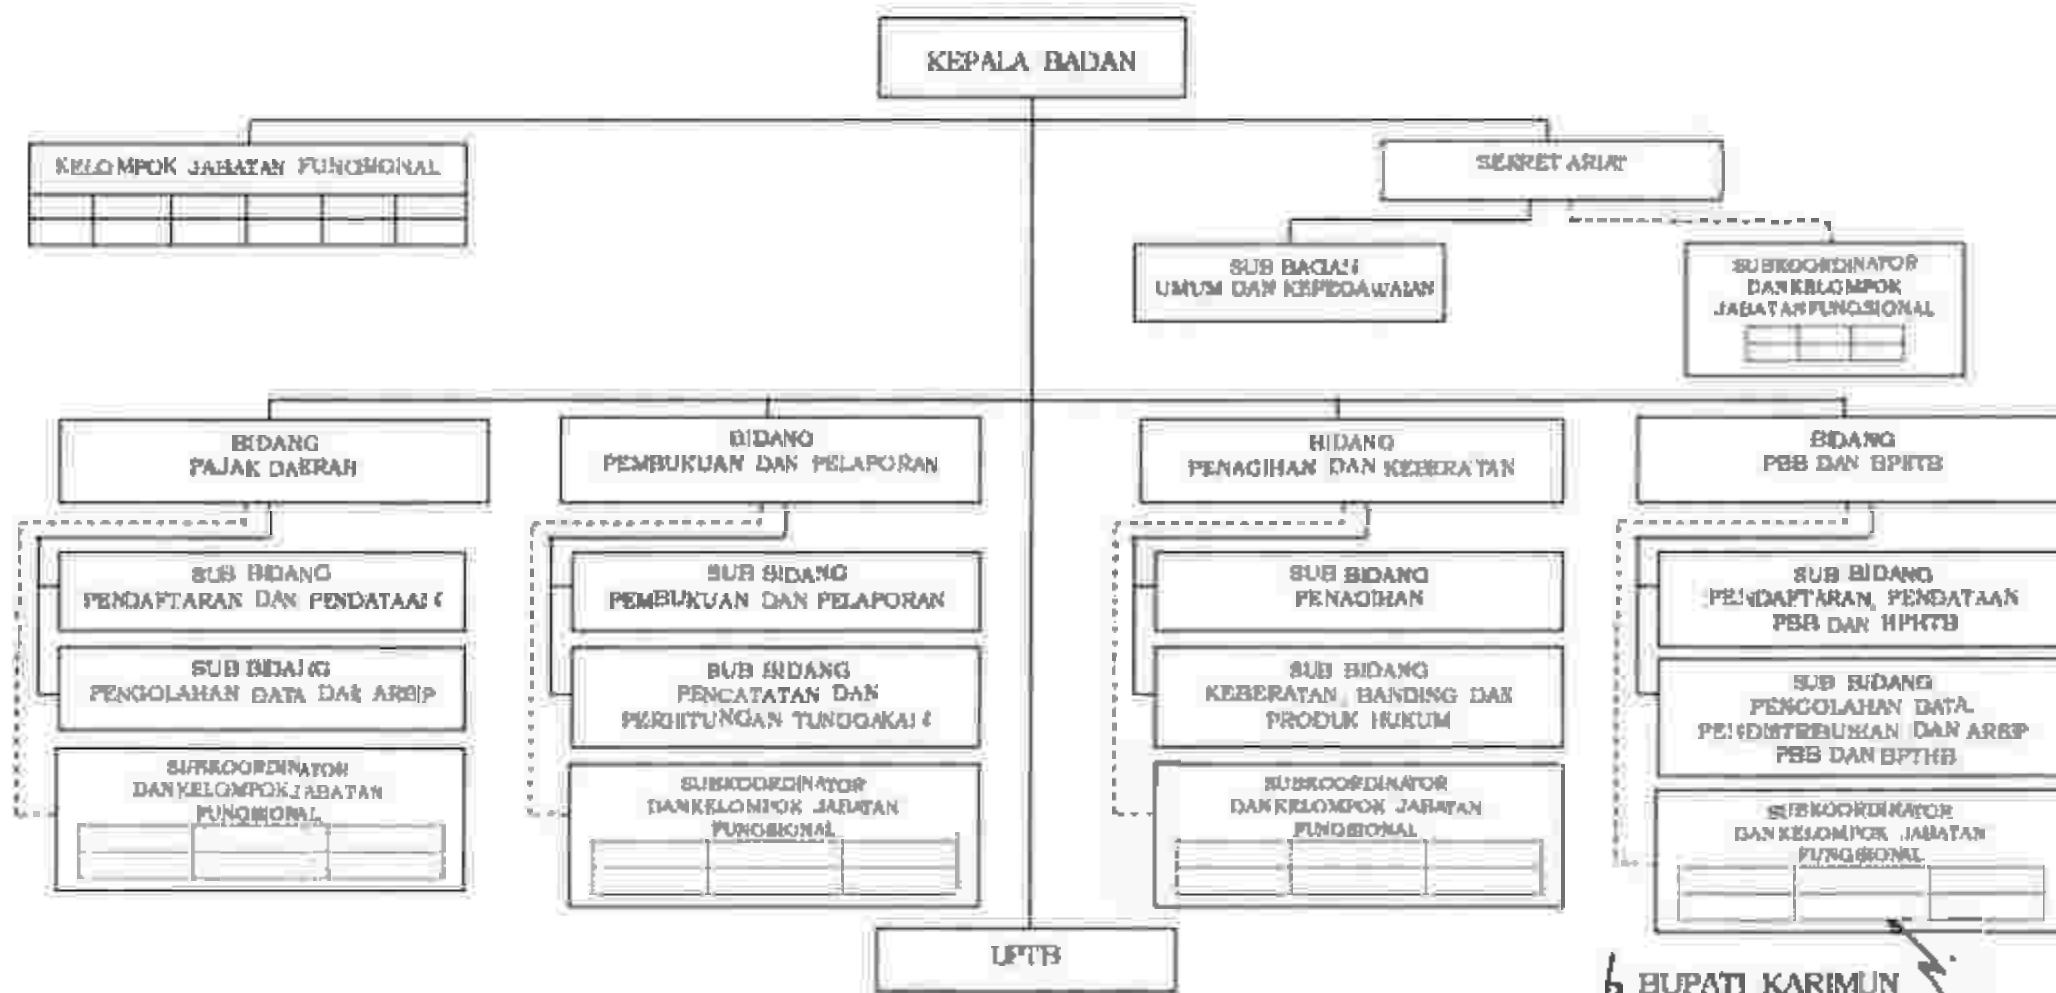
KEPALA BADAN

KELOMPOK JABATAN FUNGSIONAL

SEKRETARIAT

SUB BAGIAN UMUM DAN KEPEGAWAIAN

SUBKOORDINATOR DAN KELOMPOK JABATAN FUNGSIONAL

BIDANG PAJAK DAERAH

SUB BIDANG PENDAFTARAN DAN PENDATAAN

SUB BIDANG PENGOLAHAN DATA DAN ARSIP

SUBKOORDINATOR DAN KELOMPOK JABATAN FUNGSIONAL

BIDANG PEMBUKUAN DAN PELAPORAN

SUB BIDANG PEMBUKUAN DAN PELAPORAN

SUB BIDANG PENCATATAN DAN PERHITUNGAN TUNGGAKAN

SUBKOORDINATOR DAN KELOMPOK JABATAN FUNGSIONAL

BIDANG PENAGIHAN DAN KEBERATAN

SUB BIDANG PENAGIHAN

SUB BIDANG KEBERATAN, BANDING DAN PRODUK HUKUM

SUBKOORDINATOR DAN KELOMPOK JABATAN FUNGSIONAL

BIDANG PBB DAN BPHTB

SUB BIDANG PENDAFTARAN, PENDATAAN PBB DAN BPHTB

SUB BIDANG PENGOLAHAN DATA, PENDISTRIBUSIAN DAN ARSIP PBB DAN BPTHB

SUBKOORDINATOR DAN KELOMPOK JABATAN FUNGSIONAL

UPTB

BUPATI KARIMUN